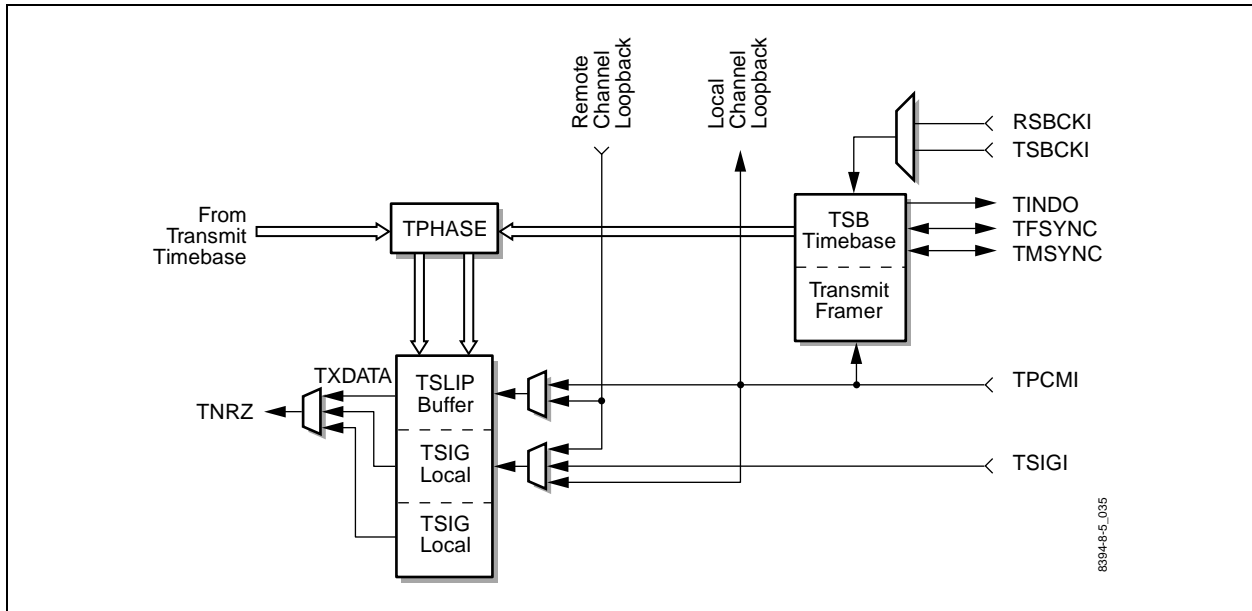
Remote Channel Loopback

Local Channel Loopback

RSBCKI

TSBCKI

From Transmit Timebase

TPHASE

TSB Timebase

Transmit Framer

TINDO

TFSYNC

TMSYNC

TXDATA

TNRZ

TSLIP Buffer

TSIG Local

TSIG Local

TPCMI

TSIGI

8394-8-5_035